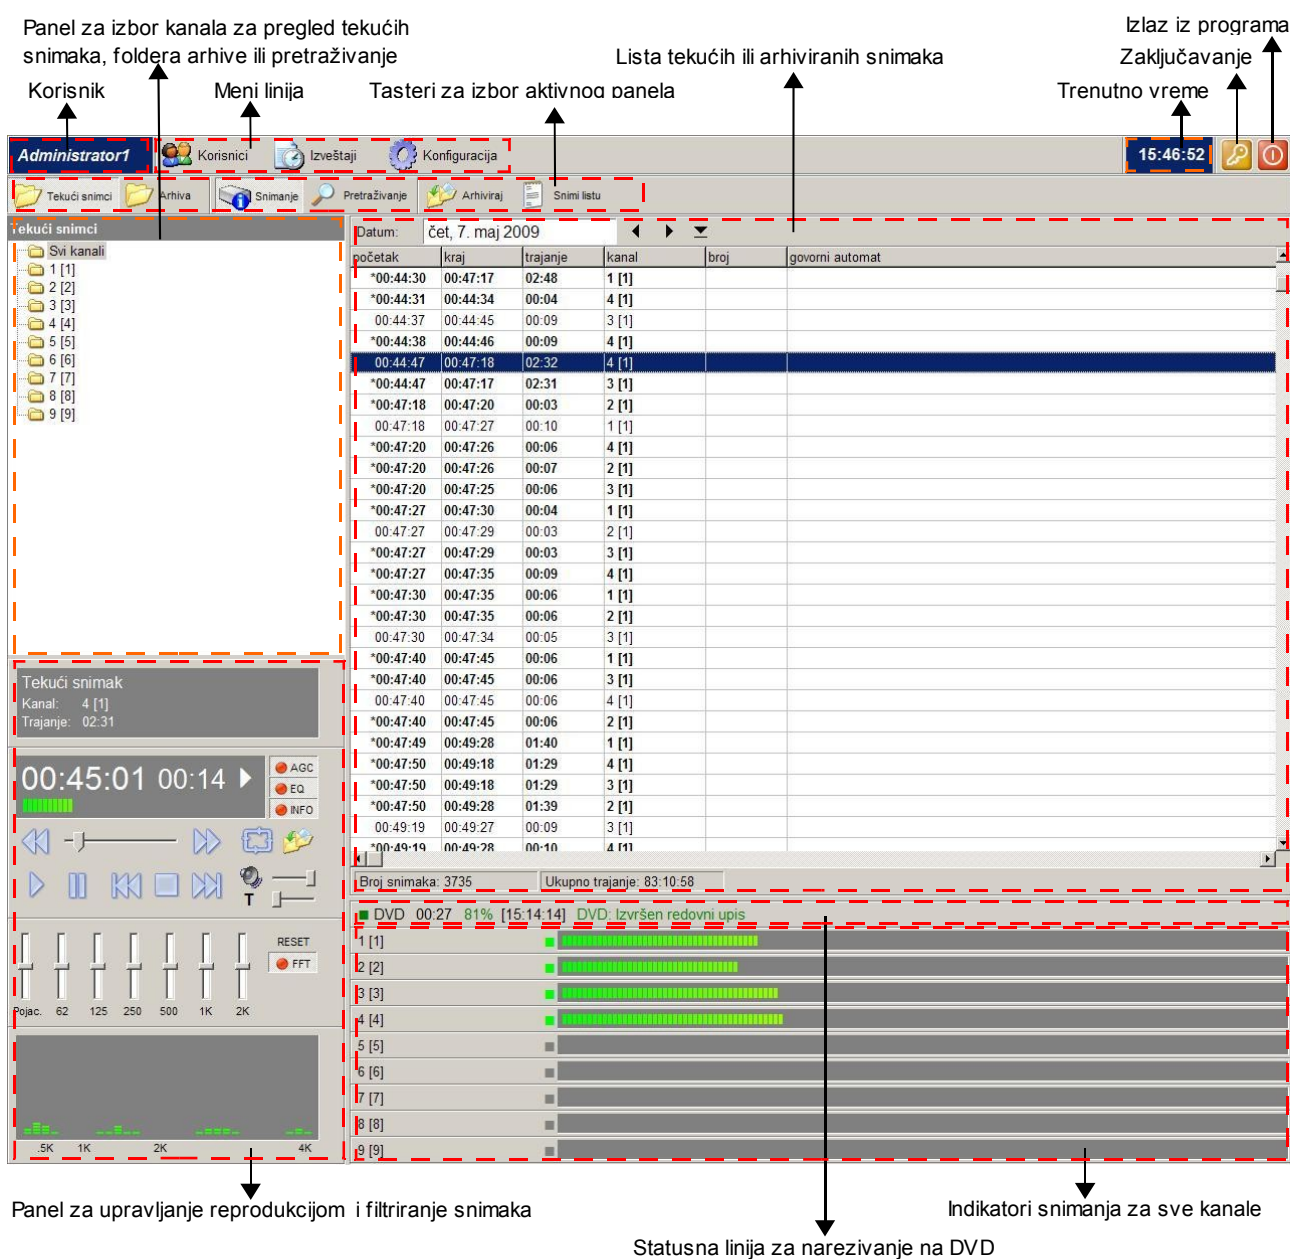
Panel za izbor kanala za pregled tekućih snimaka, foldera arhive ili pretraživanje

Izlaz iz programa

Zaključavanje

Lista tekućih ili arhiviranih snimaka

Korisnik

Meni linija

Tasteri za izbor aktivnog panela

Trenutno vreme

Administrator1 | Korisnici | Izveštaji | Konfiguracija | 15:46:52

Tekući snimci | Arhiva | Snimanje | Pretraživanje | Arhiviraj | Snimi listu

Tekući snimci

Svi kanali
1 [1]
2 [2]
3 [3]
4 [4]
5 [5]
6 [6]
7 [7]
8 [8]
9 [9]

Datum: čet, 7. maj 2009

| početak | kraj | trajanje | kanal | broj | govorni automat |
|---|---|---|---|---|---|
| *00:44:30 | 00:47:17 | 02:48 | 1 [1] | | |
| *00:44:31 | 00:44:34 | 00:04 | 4 [1] | | |
| 00:44:37 | 00:44:45 | 00:09 | 3 [1] | | |
| *00:44:38 | 00:44:46 | 00:09 | 4 [1] | | |
| 00:44:47 | 00:47:18 | 02:32 | 4 [1] | | |
| *00:44:47 | 00:47:17 | 02:31 | 3 [1] | | |
| *00:47:18 | 00:47:20 | 00:03 | 2 [1] | | |
| 00:47:18 | 00:47:27 | 00:10 | 1 [1] | | |
| *00:47:20 | 00:47:26 | 00:06 | 4 [1] | | |
| *00:47:20 | 00:47:26 | 00:07 | 2 [1] | | |
| *00:47:20 | 00:47:25 | 00:06 | 3 [1] | | |
| *00:47:27 | 00:47:30 | 00:04 | 1 [1] | | |
| 00:47:27 | 00:47:29 | 00:03 | 2 [1] | | |
| *00:47:27 | 00:47:29 | 00:03 | 3 [1] | | |
| *00:47:27 | 00:47:35 | 00:09 | 4 [1] | | |
| *00:47:30 | 00:47:35 | 00:06 | 1 [1] | | |
| *00:47:30 | 00:47:35 | 00:06 | 2 [1] | | |
| 00:47:30 | 00:47:34 | 00:05 | 3 [1] | | |
| *00:47:40 | 00:47:45 | 00:06 | 1 [1] | | |
| *00:47:40 | 00:47:45 | 00:06 | 3 [1] | | |
| 00:47:40 | 00:47:45 | 00:06 | 4 [1] | | |
| *00:47:40 | 00:47:45 | 00:06 | 2 [1] | | |
| *00:47:49 | 00:49:28 | 01:40 | 1 [1] | | |
| *00:47:50 | 00:49:18 | 01:29 | 4 [1] | | |
| *00:47:50 | 00:49:18 | 01:29 | 3 [1] | | |
| *00:47:50 | 00:49:28 | 01:39 | 2 [1] | | |
| 00:49:19 | 00:49:27 | 00:09 | 3 [1] | | |
| *00:49:19 | 00:49:28 | 00:10 | 4 [1] | | |

Broj snimaka: 3735 | Ukupno trajanje: 83:10:58

Tekući snimak
Kanal: 4 [1]
Trajanje: 02:31

00:45:01 00:14

AGC
EQ
INFO

RESET
FFT

Pojac. 62 125 250 500 1K 2K

.5K 1K 2K 4K

DVD 00:27 81% [15:14:14] DVD: Izvršen redovni upis

1 [1]
2 [2]
3 [3]
4 [4]
5 [5]
6 [6]
7 [7]
8 [8]
9 [9]

Panel za upravljanje reprodukcijom i filtriranje snimaka

Indikatori snimanja za sve kanale

Statusna linija za narezivanje na DVD